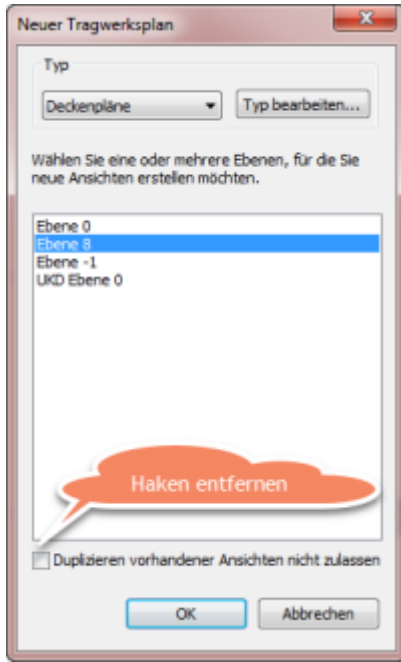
Neuer Tragwerksplan

Typ

Deckenpläne

Typ bearbeiten...

Wählen Sie eine oder mehrere Ebenen, für die Sie neue Ansichten erstellen möchten.

Ebene 0
Ebene 8
Ebene -1
UKD Ebene 0

Haken entfernen

Duplizieren vorhandener Ansichten nicht zulassen

OK

Abbrechen